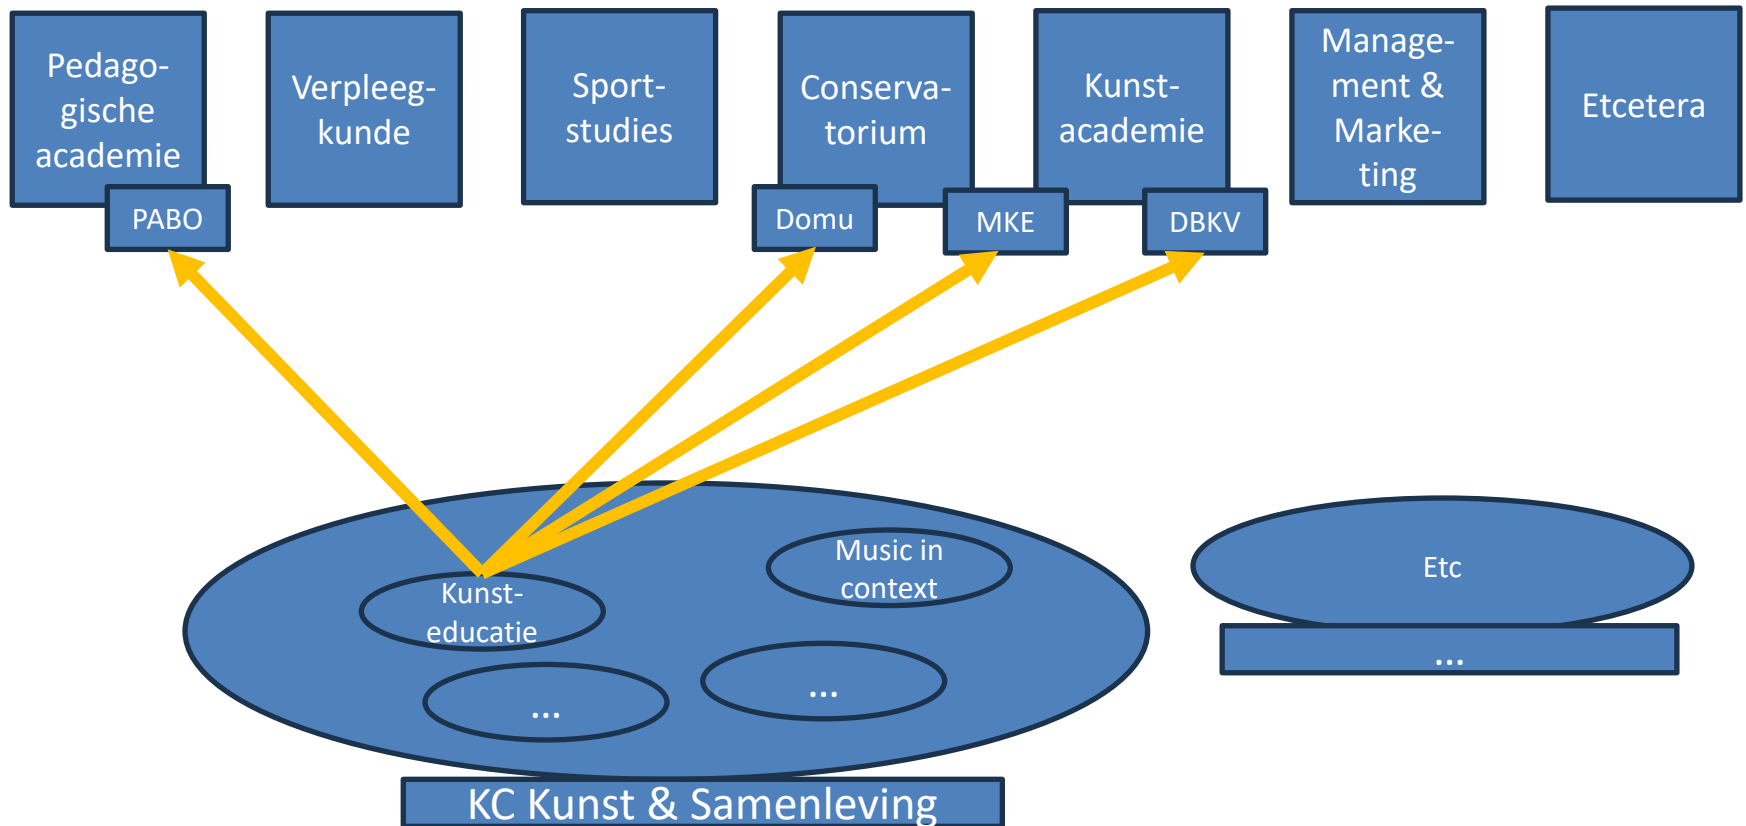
Pedagogische academie

PABO

Verpleegkunde

Sportstudies

Conservatorium

Domu

Kunstacademie

MKE

DBKV

Management & Marketing

Etcetera

Kunsteducatie

Music in context

...

...

KC Kunst & Samenleving

Etc

...